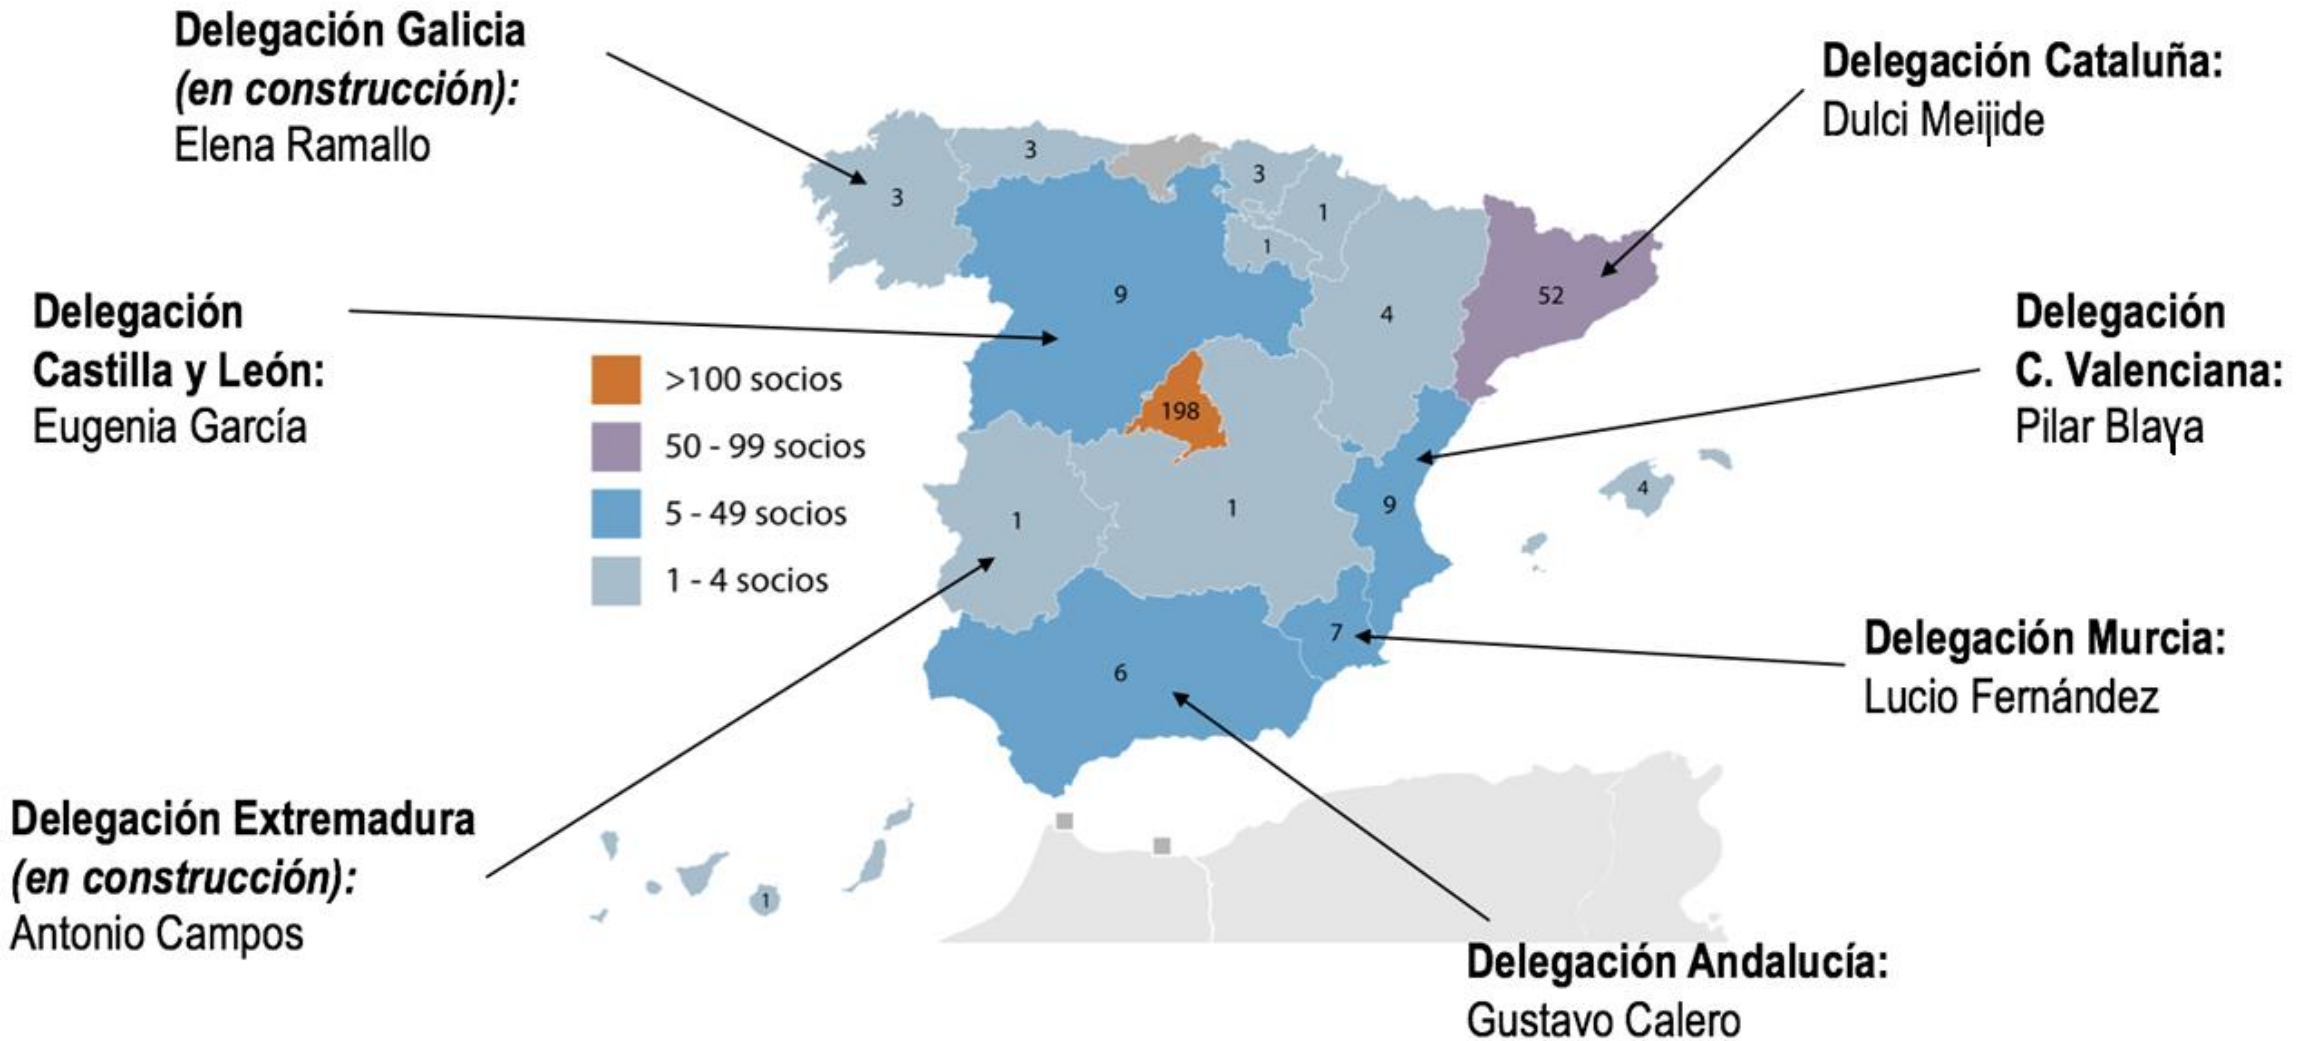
Delegación Galicia
*(en construcción):*
Elena Ramallo

Delegación Cataluña:
Dulci Meijide

Delegación
Castilla y León:
Eugenia García

Delegación
C. Valenciana:
Pilar Blaya

>100 socios
50 - 99 socios
5 - 49 socios
1 - 4 socios

3
3
3
1
1
9
4
52
198
1
1
9
4
7
6
1

Delegación Murcia:
Lucio Fernández

Delegación Extremadura
*(en construcción):*
Antonio Campos

Delegación Andalucía:
Gustavo Calero